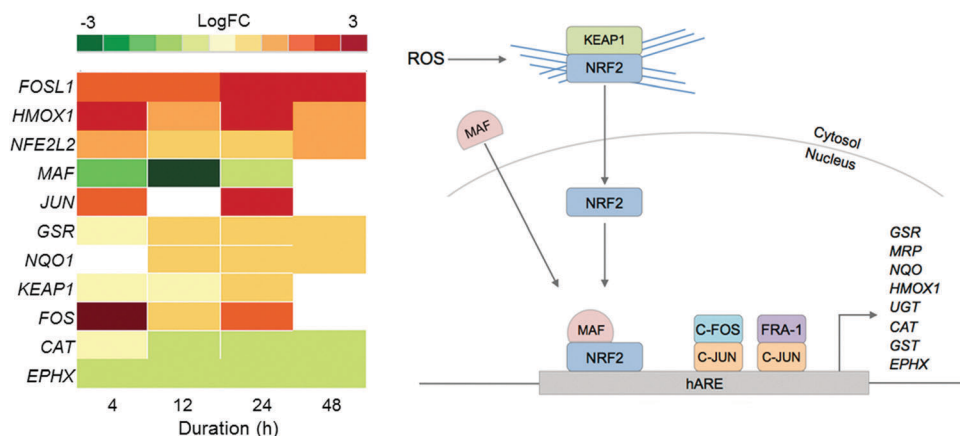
-3 LogFC 3

FOSL1
HMOX1
NFE2L2
MAF
JUN
GSR
NQO1
KEAP1
FOS
CAT
EPHX

4 12 24 48
Duration (h)

ROS
KEAP1
NRF2
MAF
Cytosol
Nucleus
NRF2
MAF
NRF2
C-FOS
C-JUN
FRA-1
C-JUN
hARE

GSR
MRP
NQO
HMOX1
UGT
CAT
GST
EPHX